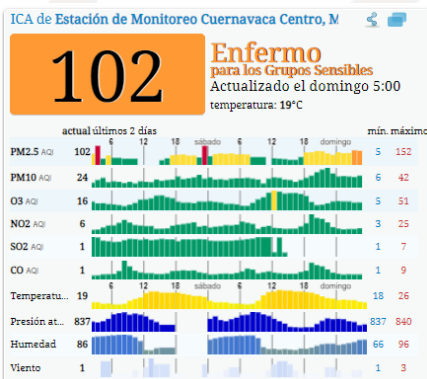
ICA de Estación de Monitoreo Cuernavaca Centro, M

102

Enfermo
para los Grupos Sensibles
Actualizado el domingo 5:00
temperatura: 19°C

| | actual | últimos 2 días | mín. | máximo |
|---|---|---|---|---|
| PM2.5 AQI | 102 | 6 12 18 sábado 6 12 18 domingo | 5 | 152 |
| PM10 AQI | 24 | | 6 | 42 |
| O3 AQI | 16 | | 5 | 51 |
| NO2 AQI | 6 | | 3 | 25 |
| SO2 AQI | 1 | | 1 | 7 |
| CO AQI | 1 | | 1 | 9 |
| Temperatu... | 19 | 6 12 18 sábado 6 12 18 domingo | 18 | 26 |
| Presión at... | 837 | | 837 | 840 |
| Humedad | 86 | | 66 | 96 |
| Viento | 1 | | 1 | 3 |